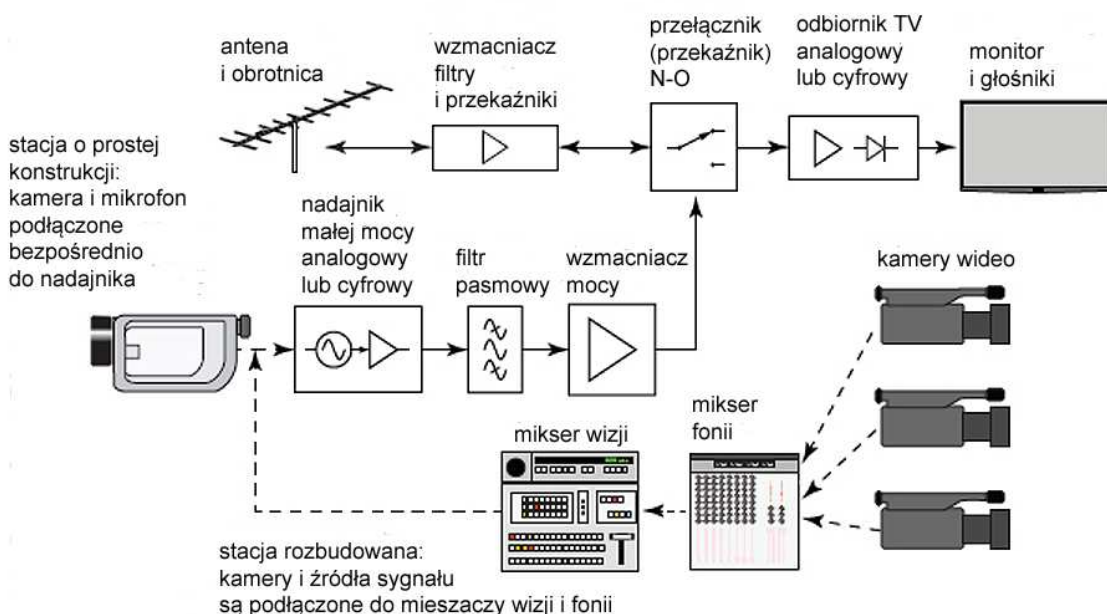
antena i obrotnica

wzmacniacz filtry i przekaźniki

przełącznik (przekaźnik) N-O

odbiornik TV analogowy lub cyfrowy

monitor i głośniki

stacja o prostej konstrukcji: kamera i mikrofon podłączone bezpośrednio do nadajnika

nadajnik małej mocy analogowy lub cyfrowy

filtr pasmowy

wzmacniacz mocy

kamery wideo

mikser fonii

mikser wizji

stacja rozbudowana: kamery i źródła sygnału są podłączone do mieszaczy wizji i fonii